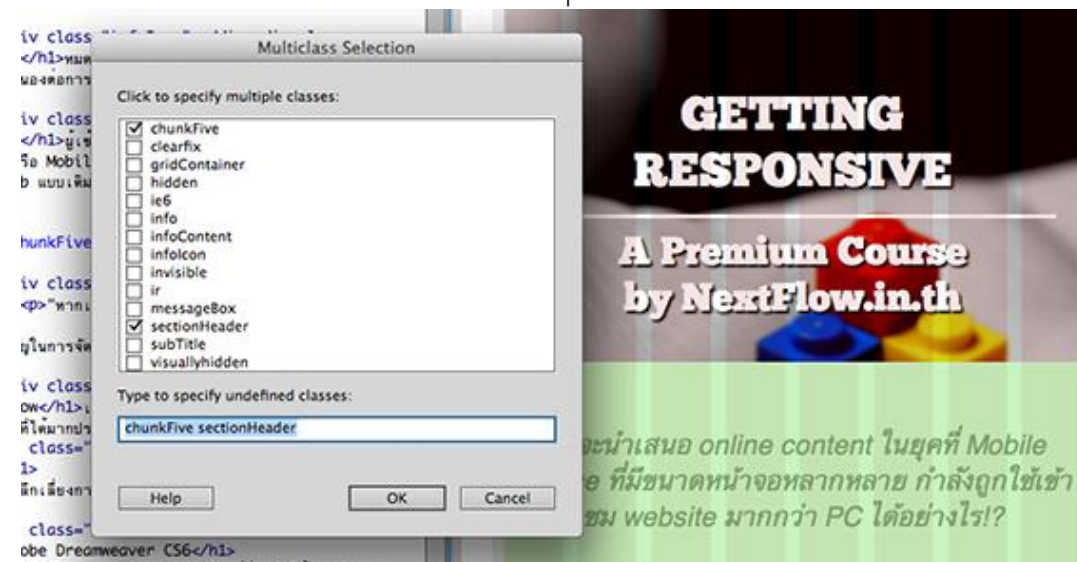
iv class
</h1>หมด
มองหอการ

iv class
</h1>ผู้เข้
รือ Mobil
b แบบเดิม

hunkFive

iv class
<p>"หากเ

ยู่ในการจัด

iv class
ow</h1>เ
ที่ได้มากป
class="
1>
ลีกเลี่ยงกา

class="
obe Dreamweaver CS6</h1>

Multiclass Selection

Click to specify multiple classes:

☑ chunkFive
☐ clearfix
☐ gridContainer
☐ hidden
☐ ie6
☐ info
☐ infoContent
☐ infoIcon
☐ invisible
☐ ir
☐ messageBox
☑ sectionHeader
☐ subTitle
☐ visuallyhidden

Type to specify undefined classes:

chunkFive sectionHeader

Help

OK

Cancel

GETTING RESPONSIVE

A Premium Course by NextFlow.in.th

จะนำเสนอ online content ในยุคที่ Mobile
e ที่มีขนาดหน้าจอหลากหลาย กำลังถูกใช้เข้า
ชม website มากกว่า PC ได้อย่างไร!?